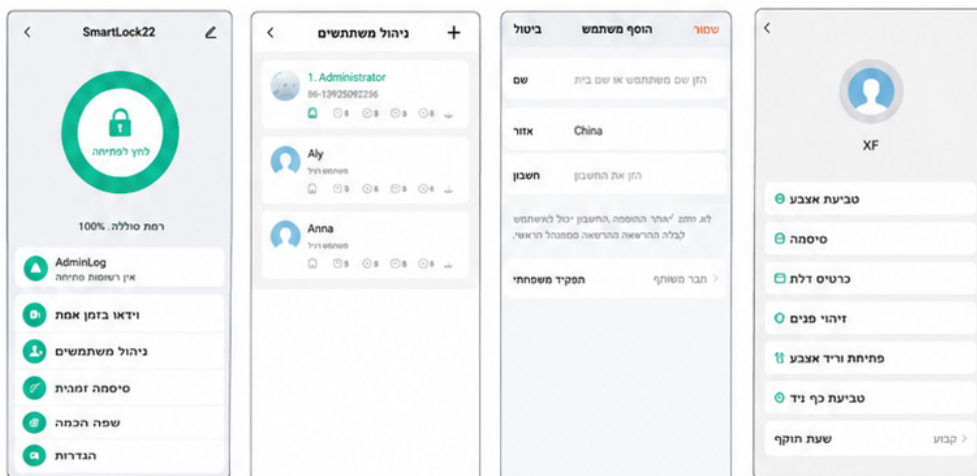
SmartLock22

לחץ לפתיחה

רמת סוללה: 100%

AdminLog
אין רשומות פתיחה

וידאו בזמן אמת

ניהול משתמשים

סיסמה זמנית

שפה הכמה

הגדרות

ניהול משתמשים

1. Administrator
86-13925092256
0 0 0 0

Aly
משתמש רגיל
0 0 0 0

Anna
משתמש רגיל
0 0 0 0

ביטול הוסף משתמש שמור

שם הזן שם משתמש או שם בית

אזור China

חשבון הזן את החשבון

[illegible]

הפקיד משפחתי חבר משותף

XF

טביעת אצבע

סיסמה

כרטיס דלת

זיהוי פנים

פתיחת וריד אצבע

טביעת כף יד

שעת תוקף קבוע